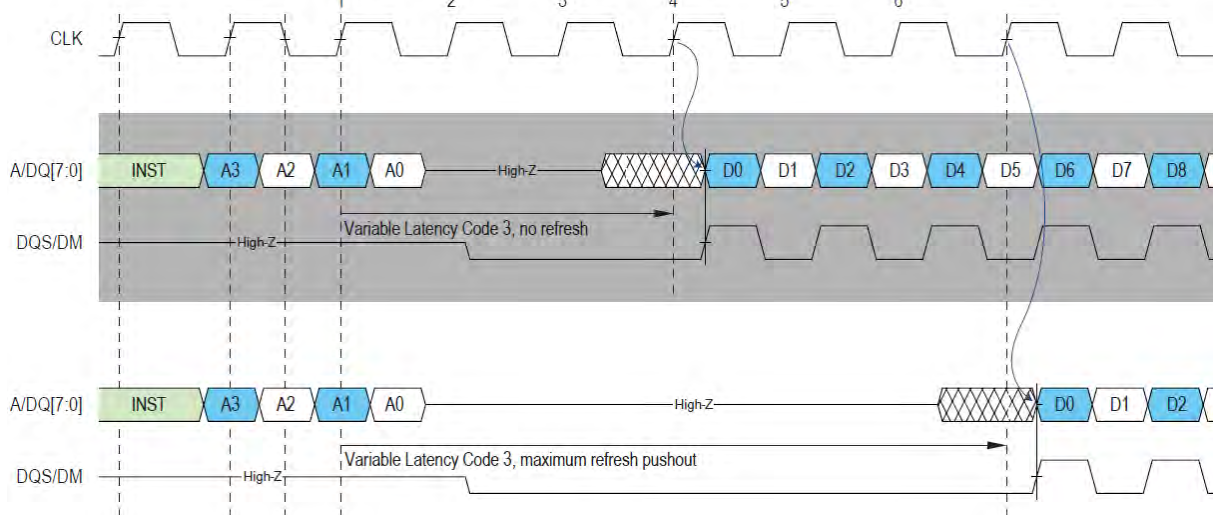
2
3
4
5
6
CLK

A/DQ[7:0]
INST
A3
A2
A1
A0
High-Z
D0
D1
D2
D3
D4
D5
D6
D7
D8
Variable Latency Code 3, no refresh
DQS/DM
High-Z

A/DQ[7:0]
INST
A3
A2
A1
A0
High-Z
D0
D1
D2
Variable Latency Code 3, maximum refresh pushout
DQS/DM
High-Z